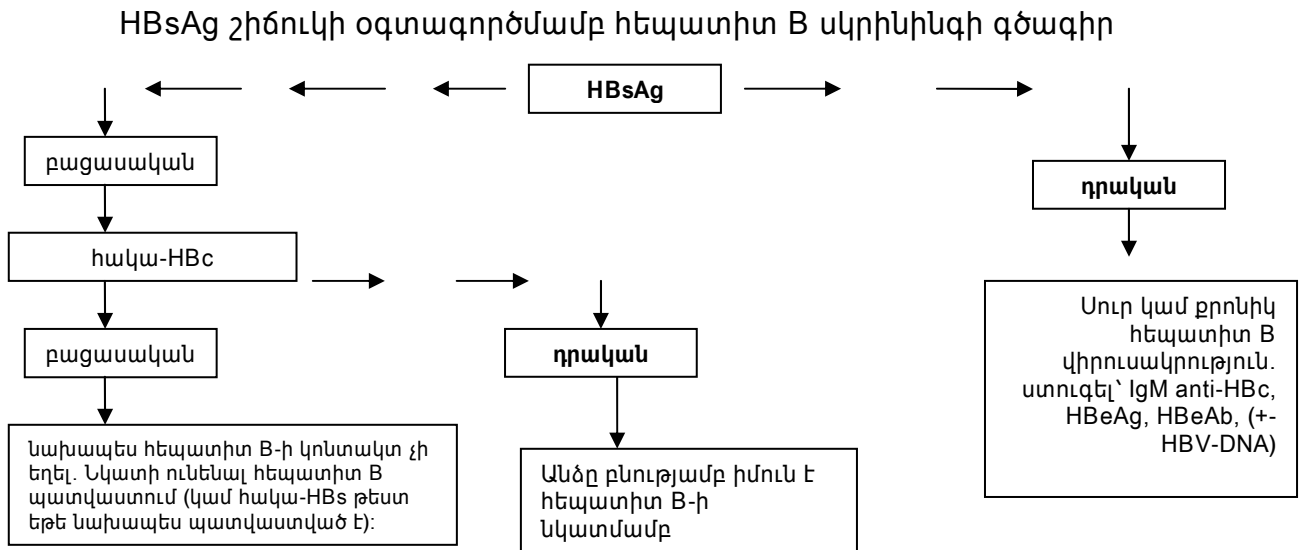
HBsAg շիճուկի օգտագործմամբ հեպատիտ B սկրինինգի գծագիր

HBsAg

բացասական

հակա-HBc

բացասական

նախապես հեպատիտ B-ի կոնտակտ չի եղել. Նկատի ունենալ հեպատիտ B պատվաստում (կամ հակա-HBs թեստ եթե նախապես պատվաստված է)։

դրական

Անձը բնությամբ իմուն է հեպատիտ B-ի նկատմամբ

դրական

Սուր կամ քրոնիկ հեպատիտ B վիրուսակրություն. ստուգել՝ IgM anti-HBc, HBeAg, HBeAb, (+- HBV-DNA)